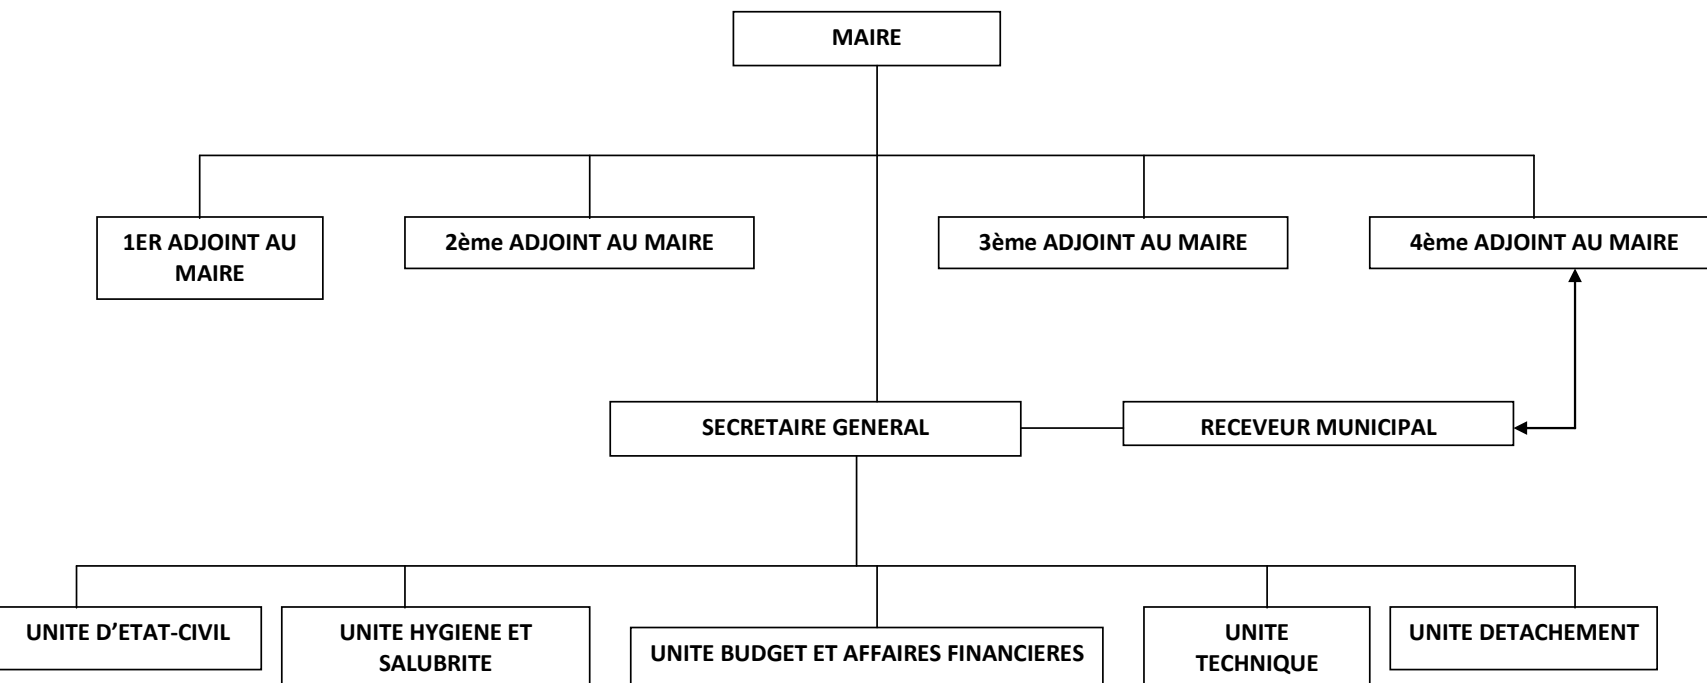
MAIRE

1ER ADJOINT AU MAIRE

2ème ADJOINT AU MAIRE

3ème ADJOINT AU MAIRE

4ème ADJOINT AU MAIRE

SECRETAIRE GENERAL

RECEVEUR MUNICIPAL

UNITE D'ETAT-CIVIL

UNITE HYGIENE ET SALUBRITE

UNITE BUDGET ET AFFAIRES FINANCIERES

UNITE TECHNIQUE

UNITE DETACHEMENT